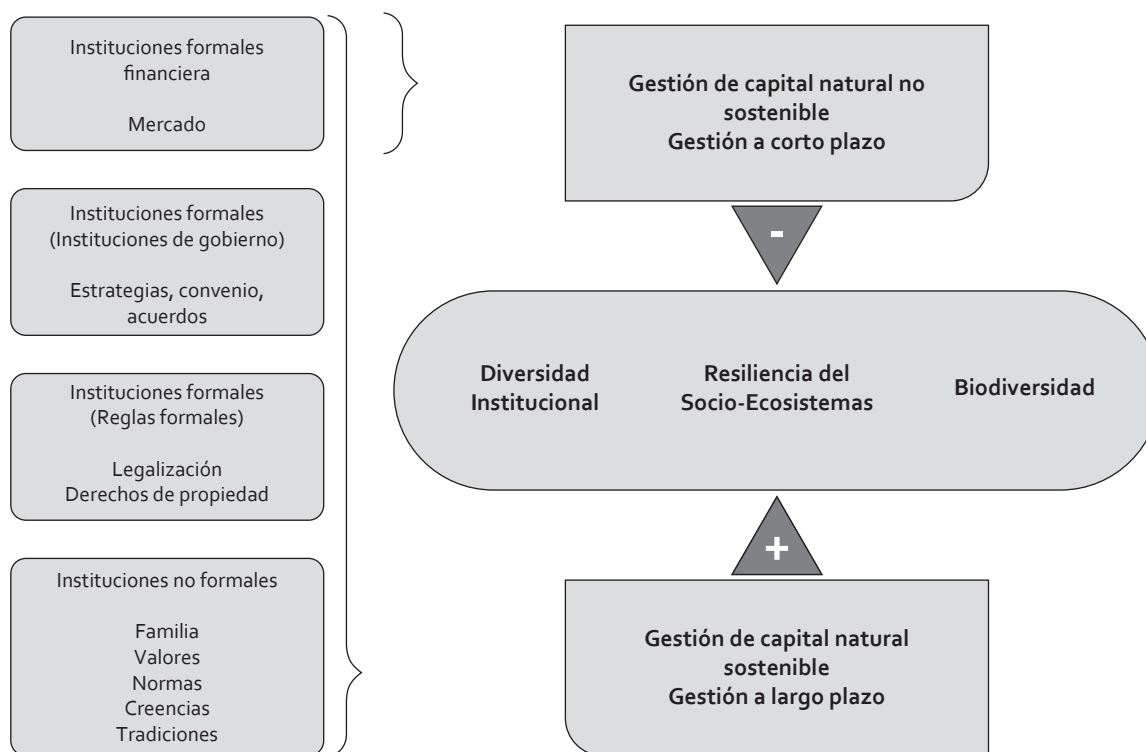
Instituciones formales financiera

Mercado

Instituciones formales (Instituciones de gobierno)

Estrategias, convenio, acuerdos

Instituciones formales (Reglas formales)

Legalización
Derechos de propiedad

Instituciones no formales

Familia
Valores
Normas
Creencias
Tradiciones

**Gestión de capital natural no sostenible**
**Gestión a corto plazo**

-

**Diversidad Institucional**

**Resiliencia del Socio-Ecosistemas**

**Biodiversidad**

+

**Gestión de capital natural sostenible**
**Gestión a largo plazo**